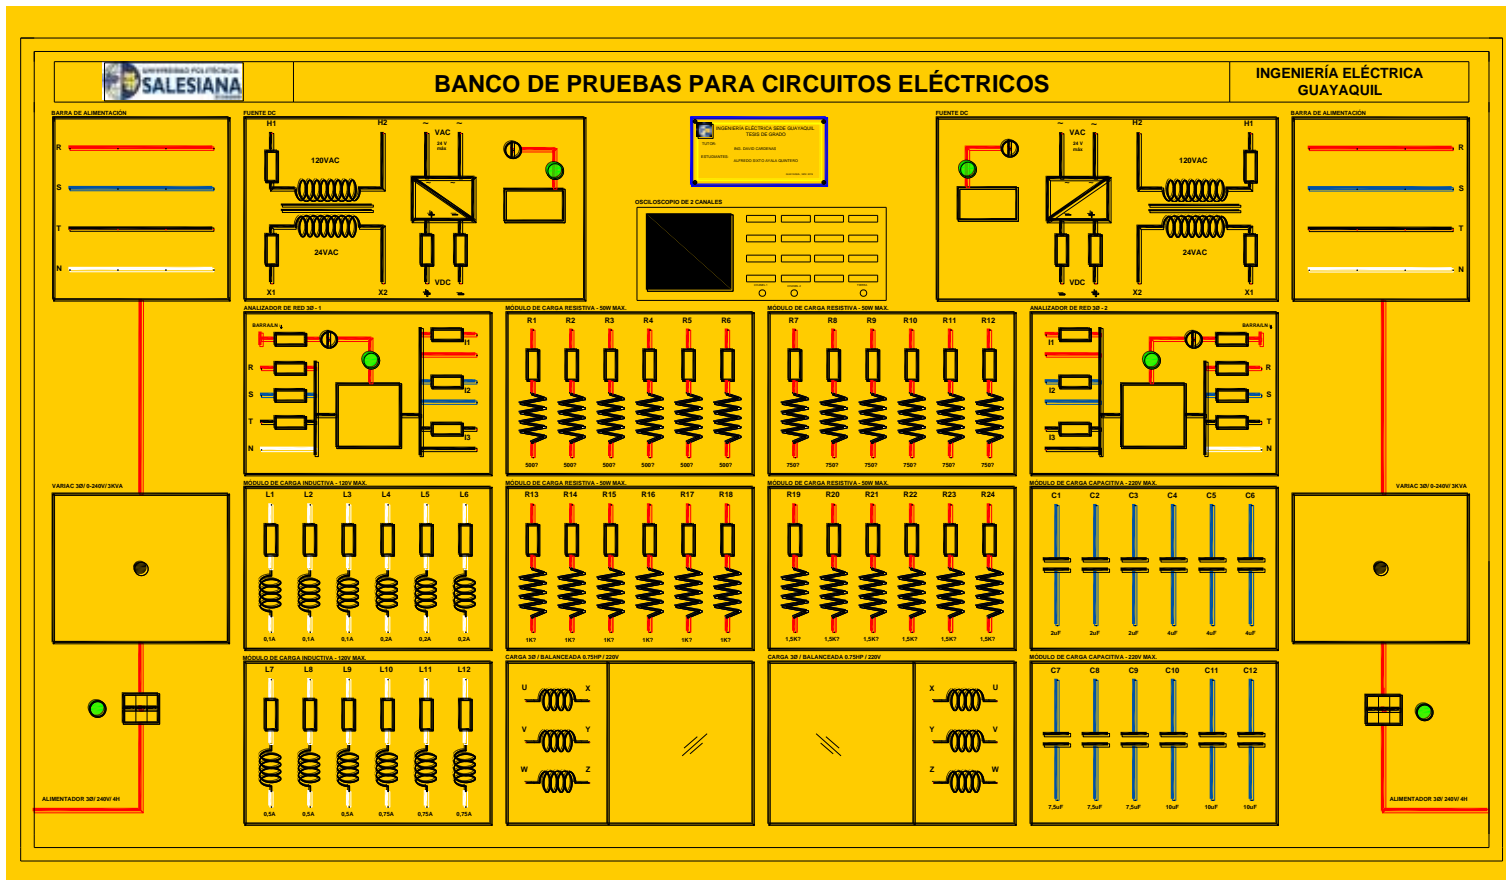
UNIVERSIDAD POLITÉCNICA SALESIANA

BANCO DE PRUEBAS PARA CIRCUITOS ELÉCTRICOS

INGENIERÍA ELÉCTRICA GUAYAQUIL

BARRA DE ALIMENTACIÓN

R
S
T
N

FUENTE DC

H1 H2
120VAC
24VAC
X1 X2
VAC
24 V máx
VDC

INGENIERÍA ELÉCTRICA SEDE GUAYAQUIL
TESIS DE GRADO
TUTOR: ING. DAVID CARDENAS
ESTUDIANTES: ALFREDO ENTO AYALA QUINTERO

OSCILOSCOPIO DE 2 CANALES

FUENTE DC

VAC
24 V máx
H2 H1
120VAC
24VAC
VDC
X2 X1

BARRA DE ALIMENTACIÓN

R
S
T
N

ANALIZADOR DE RED 3Ø - 1

BARRA/N
R
S
T
N
I1
I2
I3

MÓDULO DE CARGA RESISTIVA - 50W MAX.

R1 R2 R3 R4 R5 R6
500? 500? 500? 500? 500? 500?

MÓDULO DE CARGA RESISTIVA - 50W MAX.

R7 R8 R9 R10 R11 R12
750? 750? 750? 750? 750? 750?

ANALIZADOR DE RED 3Ø - 2

BARRA/N
I1
I2
I3
R
S
T
N

VARIAC 3Ø/ 0-240V/ 3KVA

MÓDULO DE CARGA INDUCTIVA - 120V MAX.

L1 L2 L3 L4 L5 L6
0,1A 0,1A 0,1A 0,2A 0,2A 0,2A

MÓDULO DE CARGA RESISTIVA - 50W MAX.

R13 R14 R15 R16 R17 R18
1K? 1K? 1K? 1K? 1K? 1K?

MÓDULO DE CARGA RESISTIVA - 50W MAX.

R19 R20 R21 R22 R23 R24
1,5K? 1,5K? 1,5K? 1,5K? 1,5K? 1,5K?

MÓDULO DE CARGA CAPACITIVA - 220V MAX.

C1 C2 C3 C4 C5 C6
2uF 2uF 2uF 4uF 4uF 4uF

VARIAC 3Ø/ 0-240V/ 3KVA

MÓDULO DE CARGA INDUCTIVA - 120V MAX.

L7 L8 L9 L10 L11 L12
0,5A 0,5A 0,5A 0,75A 0,75A 0,75A

CARGA 3Ø / BALANCEADA 0.75HP / 220V

U X
V Y
W Z

CARGA 3Ø / BALANCEADA 0.75HP / 220V

X U
Y V
Z W

MÓDULO DE CARGA CAPACITIVA - 220V MAX.

C7 C8 C9 C10 C11 C12
7,5uF 7,5uF 7,5uF 10uF 10uF 10uF

ALIMENTADOR 3Ø/ 240V/ 4H

ALIMENTADOR 3Ø/ 240V/ 4H